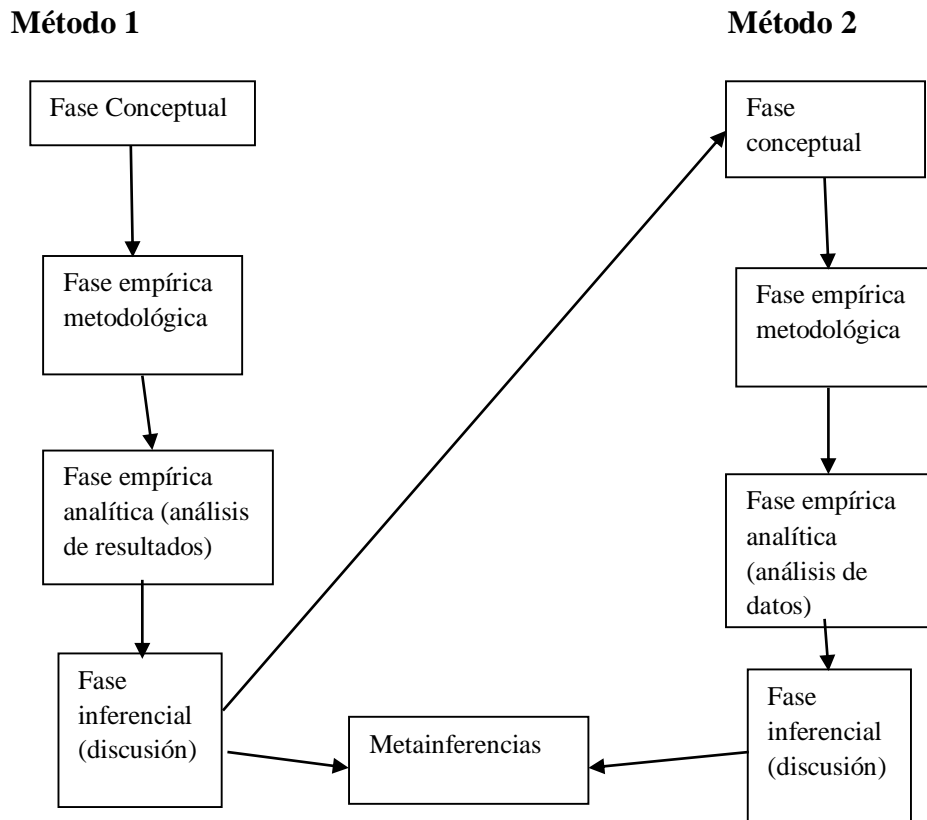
**Método 1**

Fase Conceptual

Fase empírica metodológica

Fase empírica analítica (análisis de resultados)

Fase inferencial (discusión)

Metainferencias

**Método 2**

Fase conceptual

Fase empírica metodológica

Fase empírica analítica (análisis de datos)

Fase inferencial (discusión)